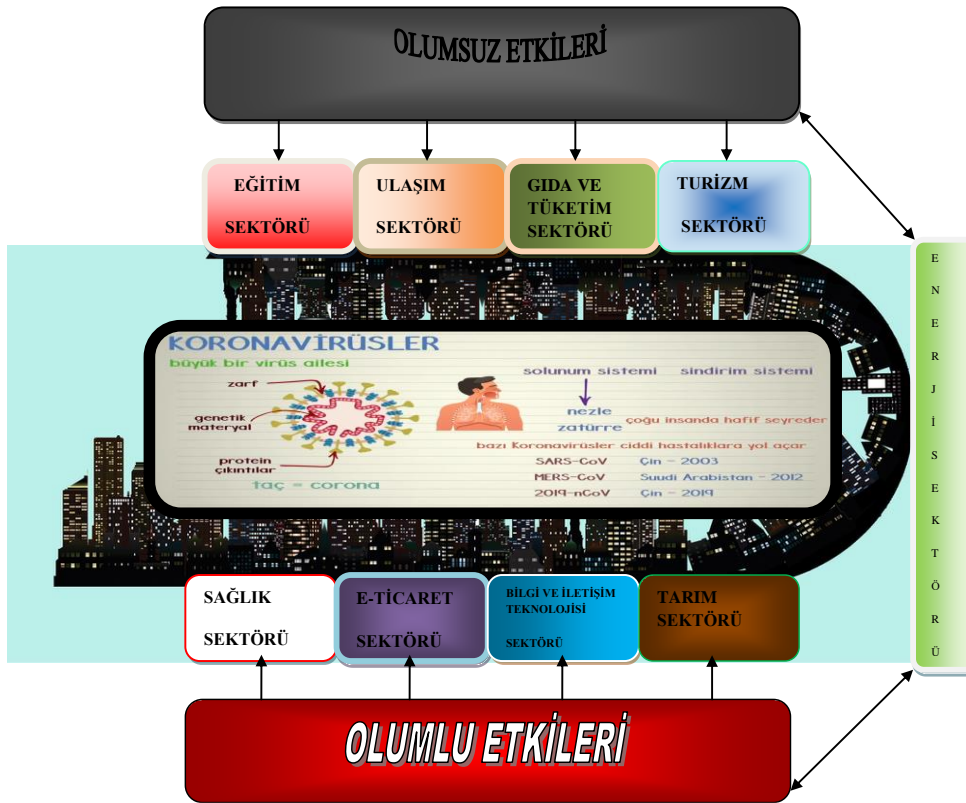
OLUMSUZ ETKİLERİ

EĞİTİM SEKTÖRÜ

ULAŞIM SEKTÖRÜ

GIDA VE TÜKETİM SEKTÖRÜ

TURİZM SEKTÖRÜ

KORONAVİRÜSLER

büyük bir virüs ailesi

zarf

genetik materyal

protein çıkıntılar

taç = corona

solunum sistemi sindirim sistemi

nezle

zatürre

çoğu insanda hafif seyreder

bazı Koronavirüsler ciddi hastalıklara yol açar

| SARS-CoV | Çin - 2003 |
|---|---|
| MERS-CoV | Suudi Arabistan - 2012 |
| 2019-nCoV | Çin - 2019 |

ENERJİ SEKTÖRÜ

SAĞLIK SEKTÖRÜ

E-TİCARET SEKTÖRÜ

BİLGİ VE İLETİŞİM TEKNOLOJİSİ SEKTÖRÜ

TARIM SEKTÖRÜ

OLUMLU ETKİLERİ